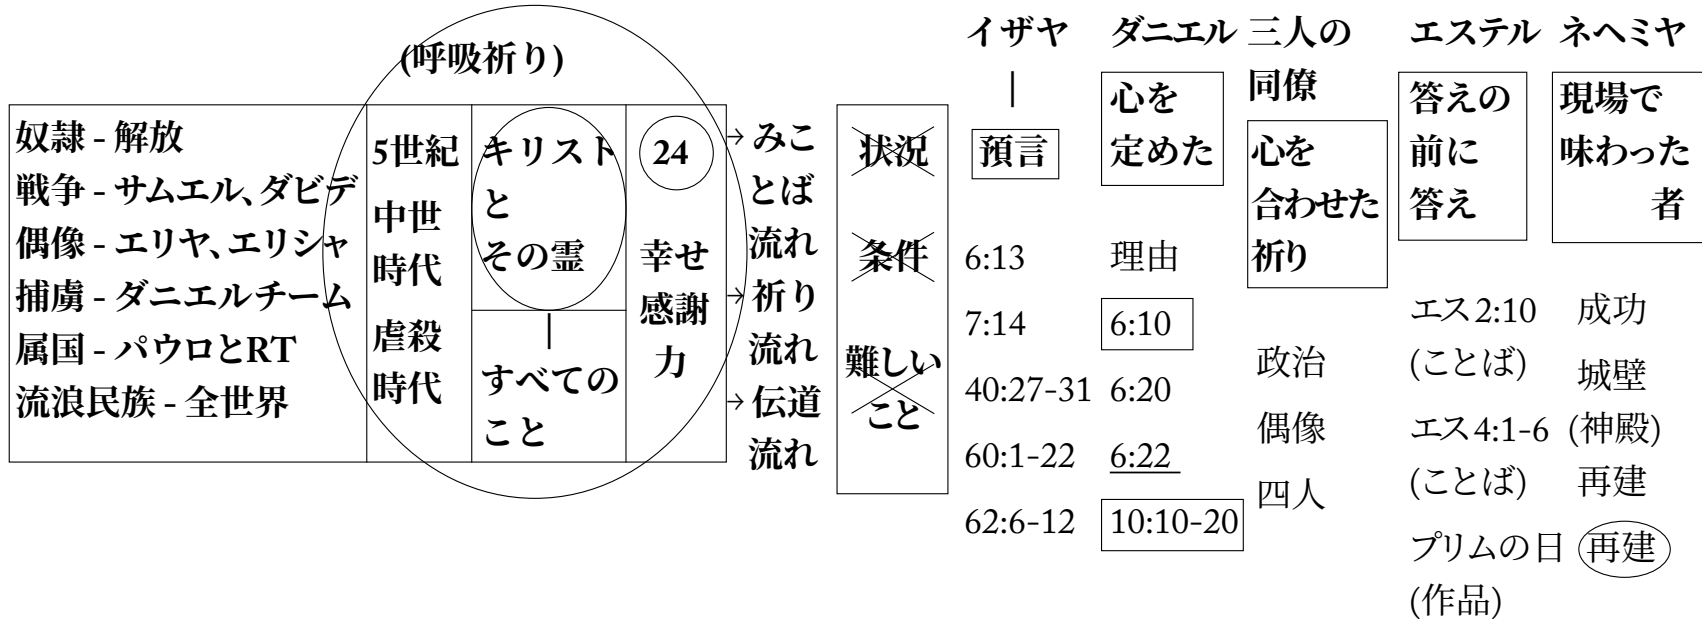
(呼吸祈り)

奴隷 - 解放
戦争 - サムエル、ダビデ
偶像 - エリヤ、エリシャ
捕虜 - ダニエルチーム
属国 - パウロとRT
流浪民族 - 全世界

5世紀
中世
時代
虐殺
時代

キリスト
と
その霊
|
すべての
こと

24
幸せ
感謝
力

→みことば流れ
→祈り流れ
→伝道流れ

状況
条件
難しいこと

イザヤ
|
預言
6:13
7:14
40:27-31
60:1-22
62:6-12

ダニエル
心を定めた
理由
6:10
6:20
6:22
10:10-20

三人の同僚
心を合わせた祈り
政治
偶像
四人

エステル
答えの前に答え
エス2:10
(ことば)
エス4:1-6
(ことば)
プリムの日
(作品)

ネヘミヤ
現場で味わった者
成功
城壁
(神殿)
再建
再建